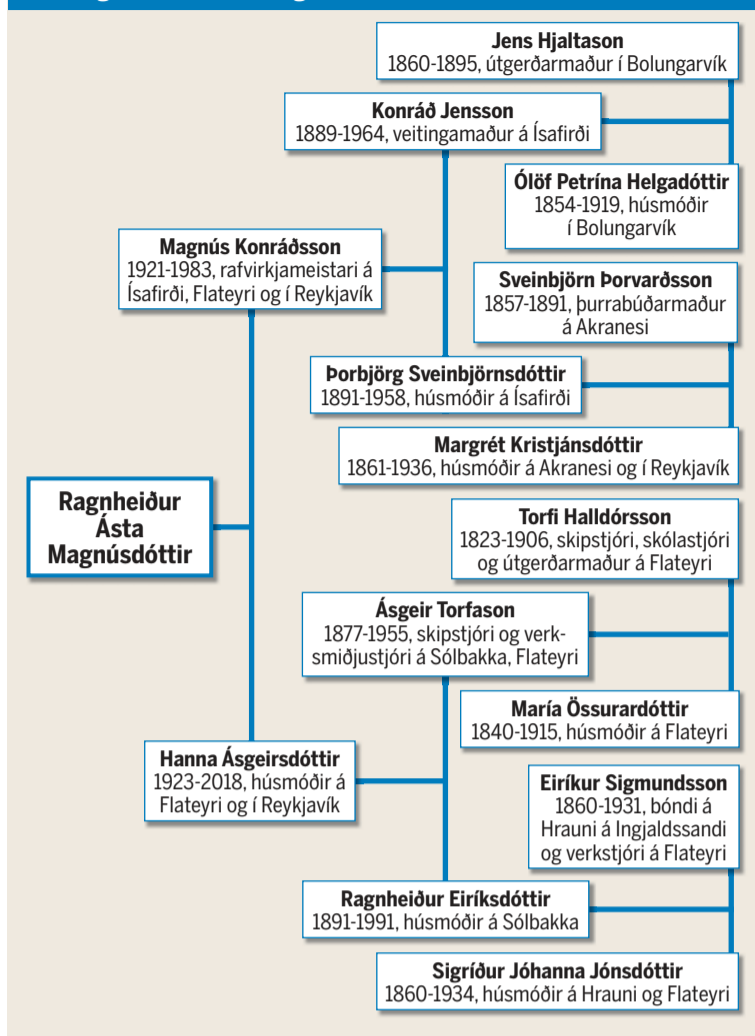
Jens Hjaltason
1860-1895, útgerðarmaður í Bolungarvík

Konráð Jensson
1889-1964, veitingamaður á Ísafirði

Ólöf Petrína Helgadóttir
1854-1919, húsmóðir í Bolungarvík

Magnús Konráðsson
1921-1983, rafvirkjameistari á Ísafirði, Flateyri og í Reykjavík

Sveinbjörn Þorvarðsson
1857-1891, þurrabúðarmaður á Akranesi

Þorbjörg Sveinbjörnsdóttir
1891-1958, húsmóðir á Ísafirði

Margrét Kristjánsdóttir
1861-1936, húsmóðir á Akranesi og í Reykjavík

Ragnheiður Ásta Magnúsdóttir

Torfi Halldórsson
1823-1906, skipstjóri, skólastjóri og útgerðarmaður á Flateyri

Ásgeir Torfason
1877-1955, skipstjóri og verksmiðjustjóri á Sólbakka, Flateyri

María Össurardóttir
1840-1915, húsmóðir á Flateyri

Hanna Ásgeirsdóttir
1923-2018, húsmóðir á Flateyri og í Reykjavík

Eiríkur Sigmundsson
1860-1931, bóndi á Hrauni á Ingjaldssandi og verkstjóri á Flateyri

Ragnheiður Eiríksdóttir
1891-1991, húsmóðir á Sólbakka

Sigríður Jóhanna Jónsdóttir
1860-1934, húsmóðir á Hrauni og Flateyri